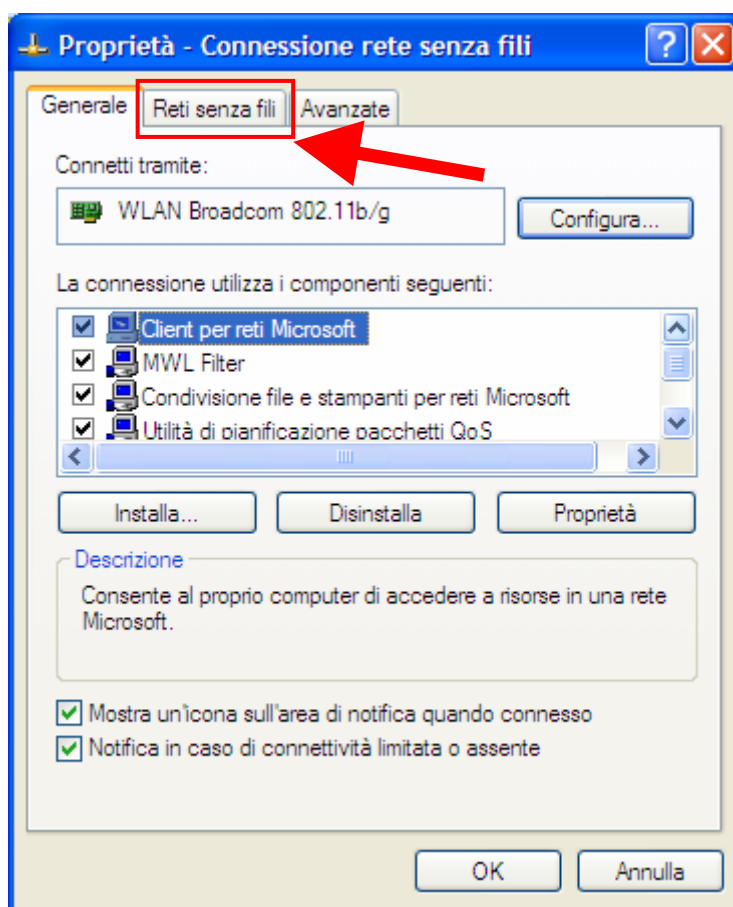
Proprietà - Connessione rete senza fili

Generale
Reti senza fili
Avanzate

Connetti tramite:

WLAN Broadcom 802.11b/g

Configura...

La connessione utilizza i componenti seguenti:

Client per reti Microsoft
MWL Filter
Condivisione file e stampanti per reti Microsoft
Utilità di pianificazione pacchetti QoS

Installa...
Disinstalla
Proprietà

Descrizione

Consente al proprio computer di accedere a risorse in una rete Microsoft.

Mostra un'icona sull'area di notifica quando connesso
Notifica in caso di connettività limitata o assente

OK
Annulla